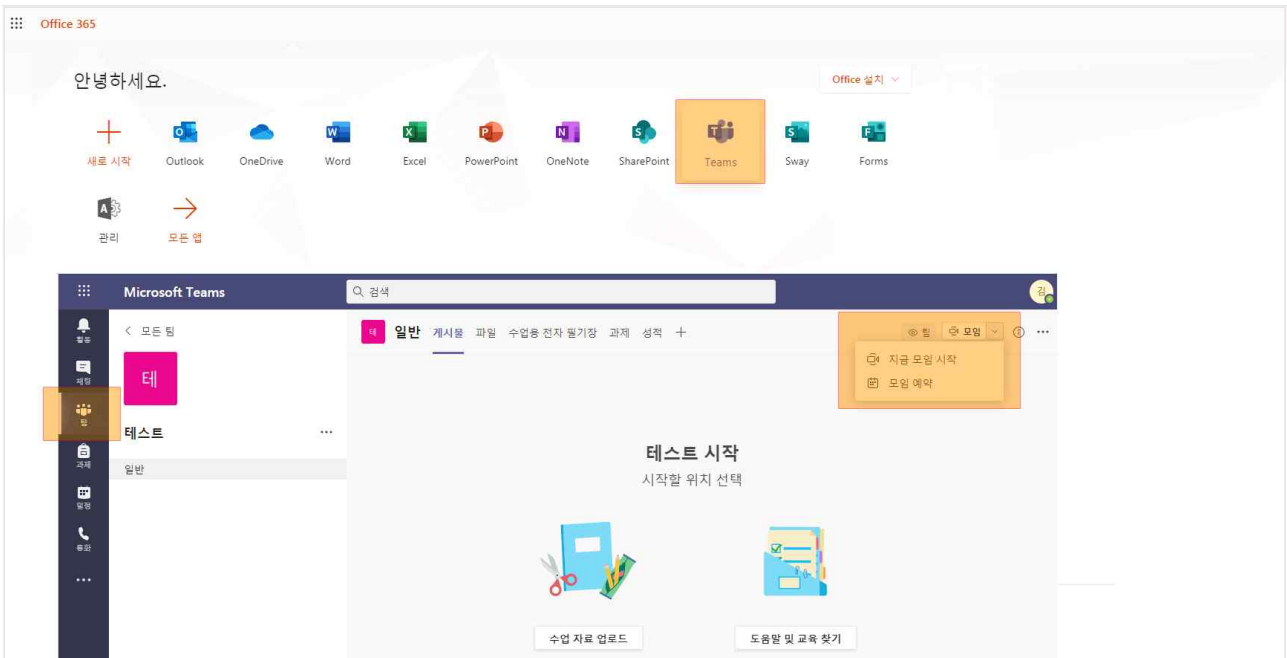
Office 365

안녕하세요.

Office 설치

새로 시작
Outlook
OneDrive
Word
Excel
PowerPoint
OneNote
SharePoint
Teams
Sway
Forms
관리
모든 앱

Microsoft Teams
검색
김

활동
채팅
팀
과제
일정
통화
...

< 모든 팀
테
테스트
...
일반

테 일반 게시물 파일 수업용 전자 필기장 과제 성적 +
팀 모임
지금 모임 시작
모임 예약

테스트 시작
시작할 위치 선택

수업 자료 업로드
도움말 및 교육 찾기